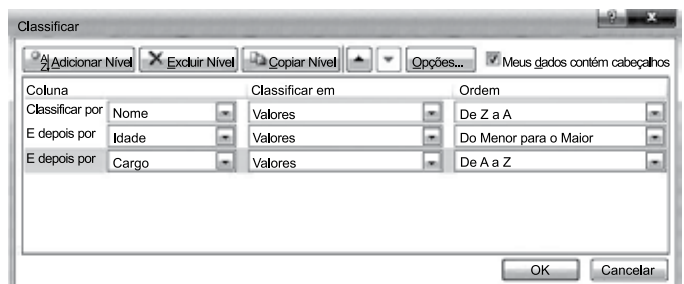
Classificar

?

Adicionar Nível | Excluir Nível | Copiar Nível | Opções... | Meus dados contém cabeçalhos

| Coluna | | Classificar em | Ordem |
|---|---|---|---|
| Classificar por | Nome | Valores | De Z a A |
| E depois por | Idade | Valores | Do Menor para o Maior |
| E depois por | Cargo | Valores | De A a Z |

OK | Cancelar